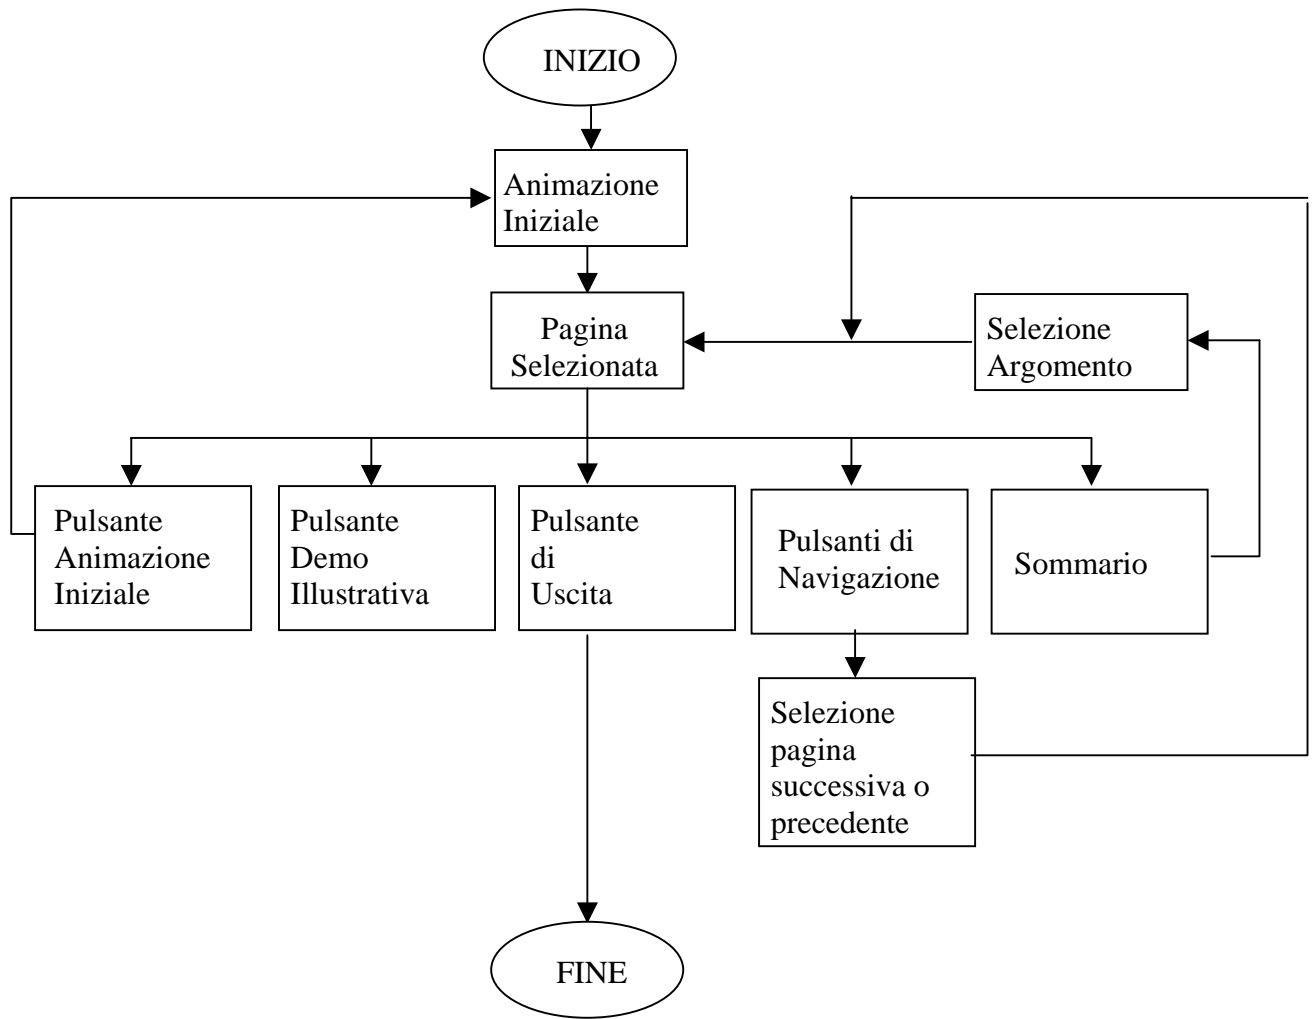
INIZIO

Animazione Iniziale

Pagina Selezionata

Selezione Argomento

Pulsante Animazione Iniziale

Pulsante Demo Illustrativa

Pulsante di Uscita

Pulsanti di Navigazione

Sommario

Selezione pagina successiva o precedente

FINE